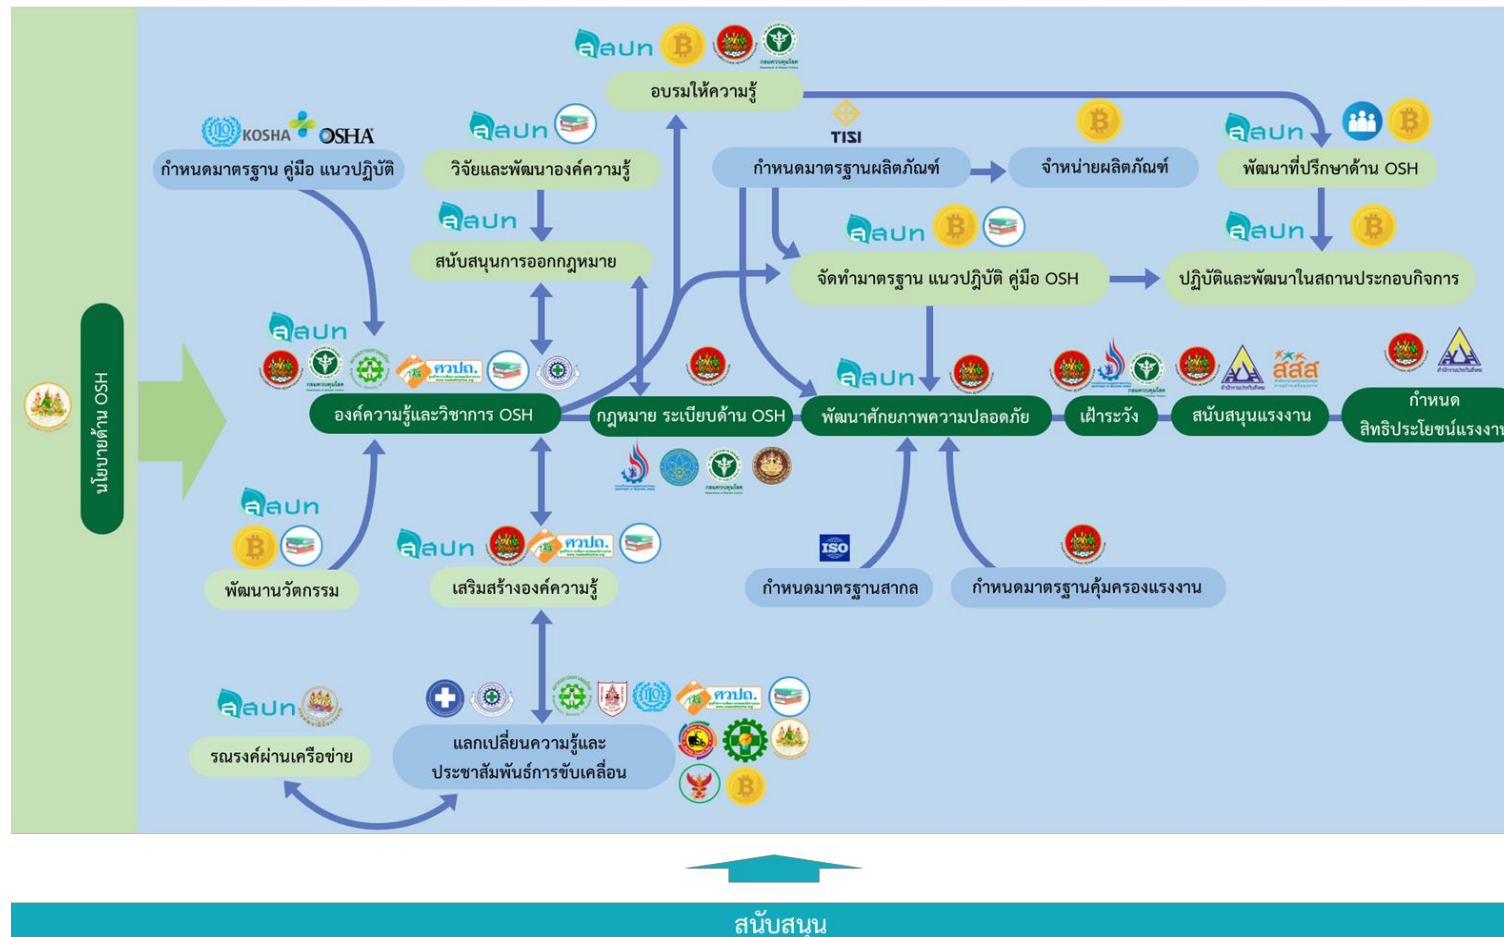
นโยบายด้าน OSH

สสปท

อบรมให้ความรู้

KOSHA OSHA

กำหนดมาตรฐาน คู่มือ แนวปฏิบัติ

สสปท

วิจัยและพัฒนาองค์ความรู้

TISI

กำหนดมาตรฐานผลิตภัณฑ์

จำหน่ายผลิตภัณฑ์

สสปท

พัฒนาที่ปรึกษาด้าน OSH

สสปท

สนับสนุนการออกกฎหมาย

สสปท

จัดทำมาตรฐาน แนวปฏิบัติ คู่มือ OSH

สสปท

ปฏิบัติและพัฒนาในสถานประกอบกิจการ

สสปท

ศวปถ.

องค์ความรู้และวิชาการ OSH

กฎหมาย ระเบียบด้าน OSH

สสปท

พัฒนาศักยภาพความปลอดภัย

เฝ้าระวัง

สสส

สนับสนุนแรงงาน

กำหนด สิทธิประโยชน์แรงงา

สสปท

พัฒนานวัตกรรม

สสปท

ศวปถ.

เสริมสร้างองค์ความรู้

ISO

กำหนดมาตรฐานสากล

กำหนดมาตรฐานคุ้มครองแรงงาน

สสปท

รณรงค์ผ่านเครือข่าย

ศวปถ.

แลกเปลี่ยนความรู้และประชาสัมพันธ์การขับเคลื่อน

สนับสนุน